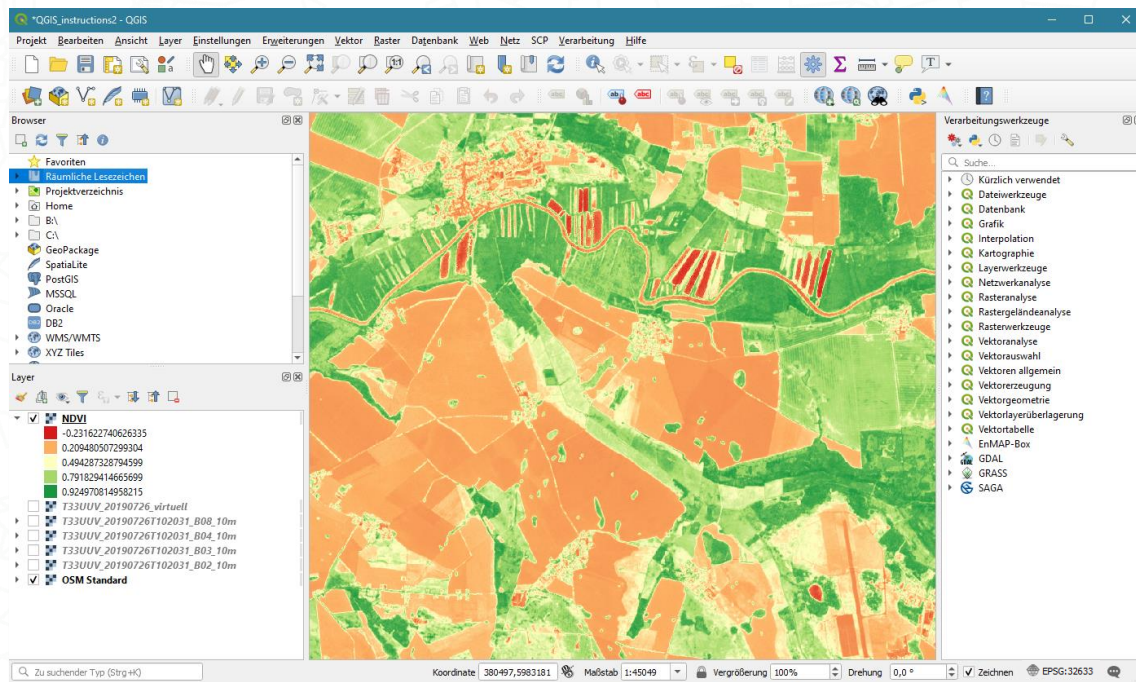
*QGIS_instructions2 - QGIS

Projekt Bearbeiten Ansicht Layer Einstellungen Erweiterungen Vektor Raster Datenbank Web Netz SCP Verarbeitung Hilfe

Browser

Favoriten
Räumliche Lesezeichen
Projektverzeichnis
Home
B:\
C:\
GeoPackage
SpatiaLite
PostGIS
MSSQL
Oracle
DB2
WMS/WMTS
XYZ Tiles

Layer

NDVI
-0.231622740626335
0.209480507299304
0.494287328794599
0.791829414665699
0.924970814958215
T33UUV_20190726_virtuell
T33UUV_20190726T102031_B08_10m
T33UUV_20190726T102031_B04_10m
T33UUV_20190726T102031_B03_10m
T33UUV_20190726T102031_B02_10m
OSM Standard

Verarbeitungswerkzeuge

Suche...
Kürzlich verwendet
Dateiwerkzeuge
Datenbank
Grafik
Interpolation
Kartographie
Layerwerkzeuge
Netzwerkanalyse
Rasteranalyse
Rastergeländeanalyse
Rasterwerkzeuge
Vektoranalyse
Vektorauswahl
Vektoren allgemein
Vektorerzeugung
Vektorgeometrie
Vektorlayerüberlagerung
Vektortabelle
EnMAP-Box
GDAL
GRASS
SAGA

Zu suchender Typ (Strg+K)
Koordinate 380497,5983181 Maßstab 1:45049 Vergrößerung 100% Drehung 0,0 ° Zeichnen EPSG:32633